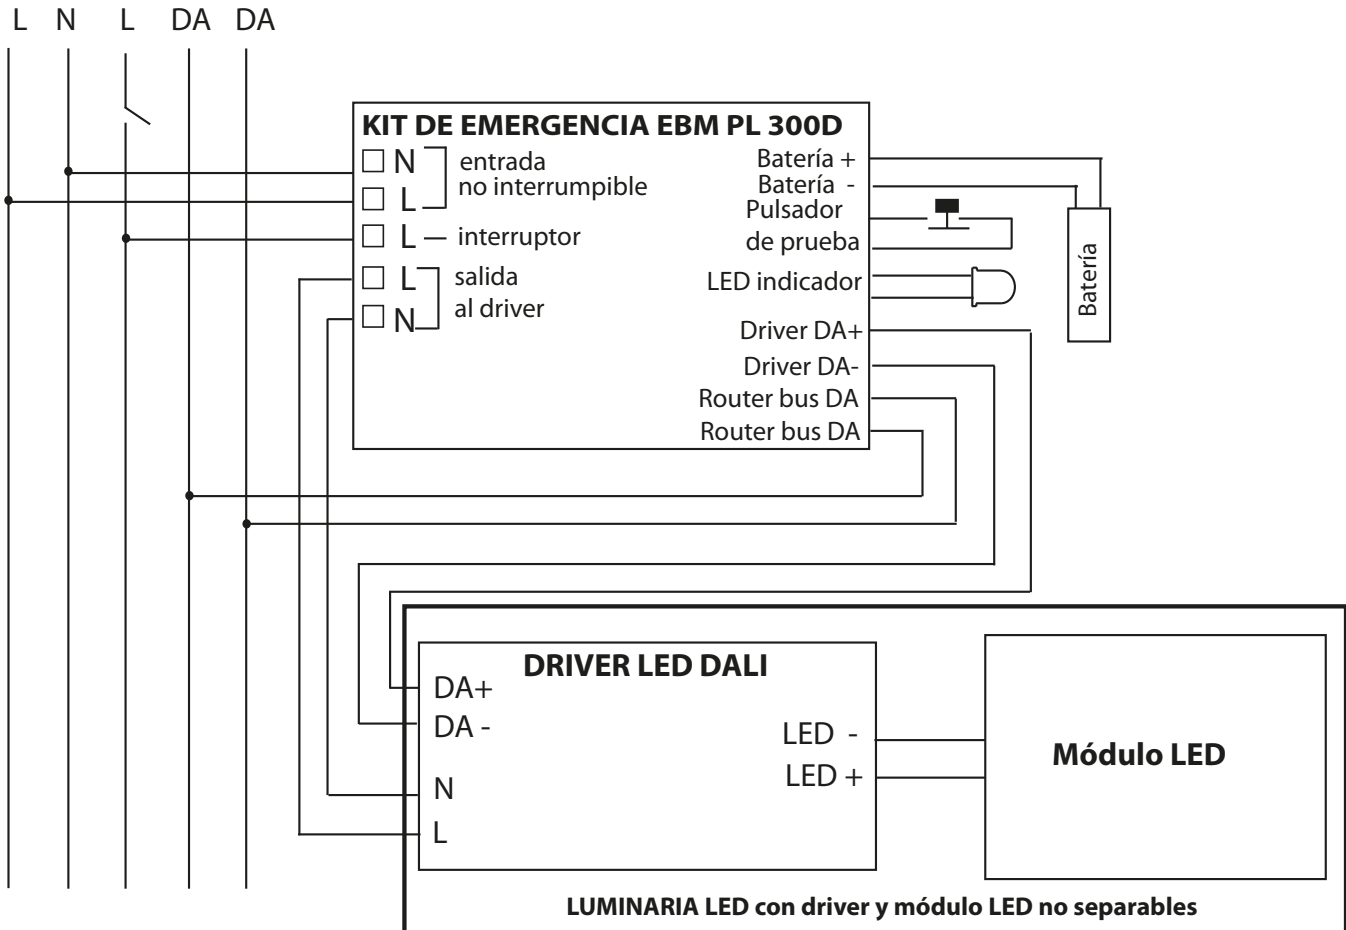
L N L DA DA

KIT DE EMERGENCIA EBM PL 300D

N
L
entrada no interrumpible

L — interruptor

L
N
salida al driver

Batería +
Batería -
Pulsador de prueba
LED indicador
Driver DA+
Driver DA-
Router bus DA
Router bus DA

Batería

DRIVER LED DALI

DA+
DA -
N
L

LED -
LED +

Módulo LED

LUMINARIA LED con driver y módulo LED no separables